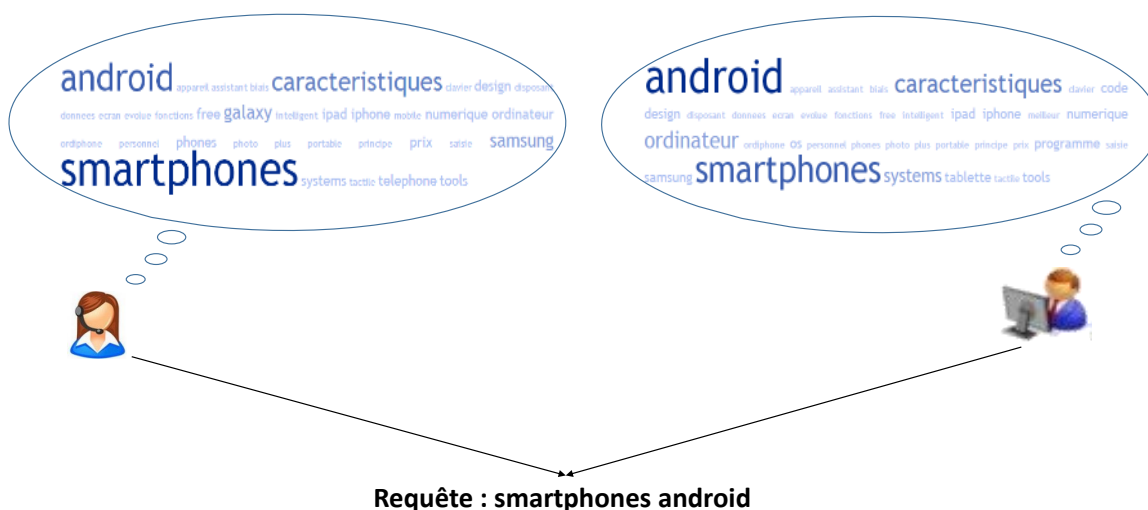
android appareil assistant biais caracteristiques clavier design disposant donnees ecran evolue fonctions free galaxy intelligent ipad iphone mobile numerique ordinateur ordiphone personnel phones photo plus portable principe prix saisie samsung smartphones systems tactile telephone tools

android appareil assistant biais caracteristiques clavier code design disposant donnees ecran evolue fonctions free intelligent ipad iphone meilleur numerique ordinateur ordiphone os personnel phones photo plus portable principe prix programme saisie samsung smartphones systems tablette tactile tools

Requête : smartphones android